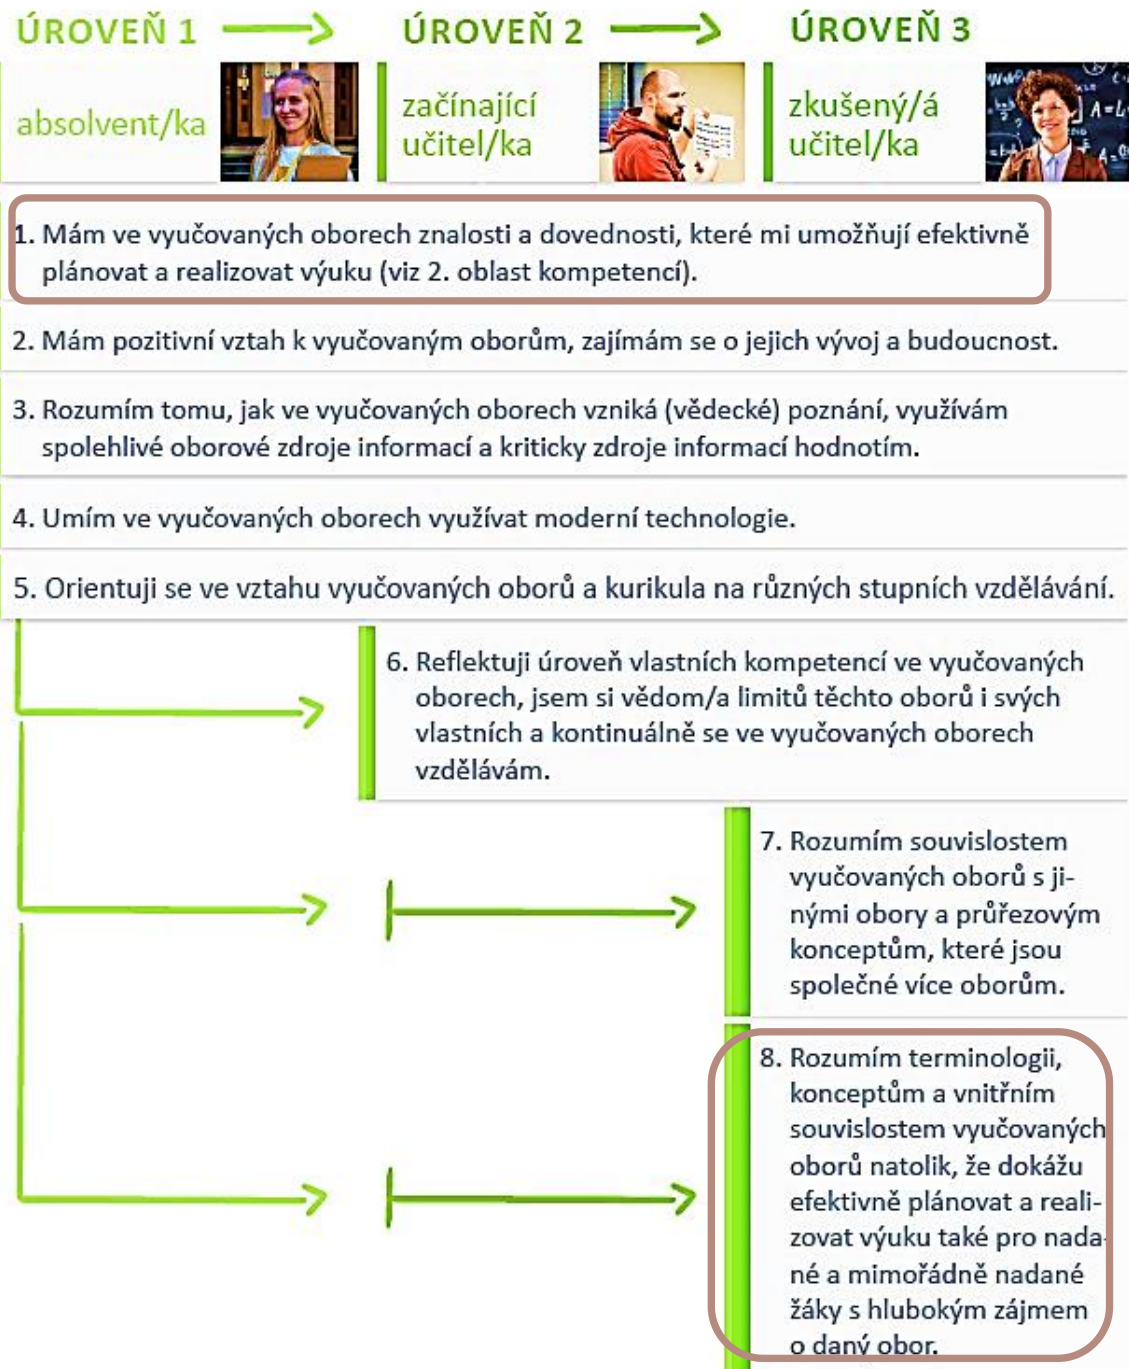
ÚROVEŇ 1 ÚROVEŇ 2 ÚROVEŇ 3

absolvent/ka

začínající učitel/ka

zkušený/á učitel/ka

1. Mám ve vyučovaných oborech znalosti a dovednosti, které mi umožňují efektivně plánovat a realizovat výuku (viz 2. oblast kompetencí).

2. Mám pozitivní vztah k vyučovaným oborům, zajímám se o jejich vývoj a budoucnost.

3. Rozumím tomu, jak ve vyučovaných oborech vzniká (vědecké) poznání, využívám spolehlivé oborové zdroje informací a kriticky zdroje informací hodnotím.

4. Umím ve vyučovaných oborech využívat moderní technologie.

5. Orientuji se ve vztahu vyučovaných oborů a kurikula na různých stupních vzdělávání.

6. Reflektuji úroveň vlastních kompetencí ve vyučovaných oborech, jsem si vědom/a limitů těchto oborů i svých vlastních a kontinuálně se ve vyučovaných oborech vzdělávám.

7. Rozumím souvislostem vyučovaných oborů s jinými obory a průřezovým konceptům, které jsou společné více oborům.

8. Rozumím terminologii, konceptům a vnitřním souvislostem vyučovaných oborů natolik, že dokážu efektivně plánovat a realizovat výuku také pro nadané a mimořádně nadané žáky s hlubokým zájmem o daný obor.